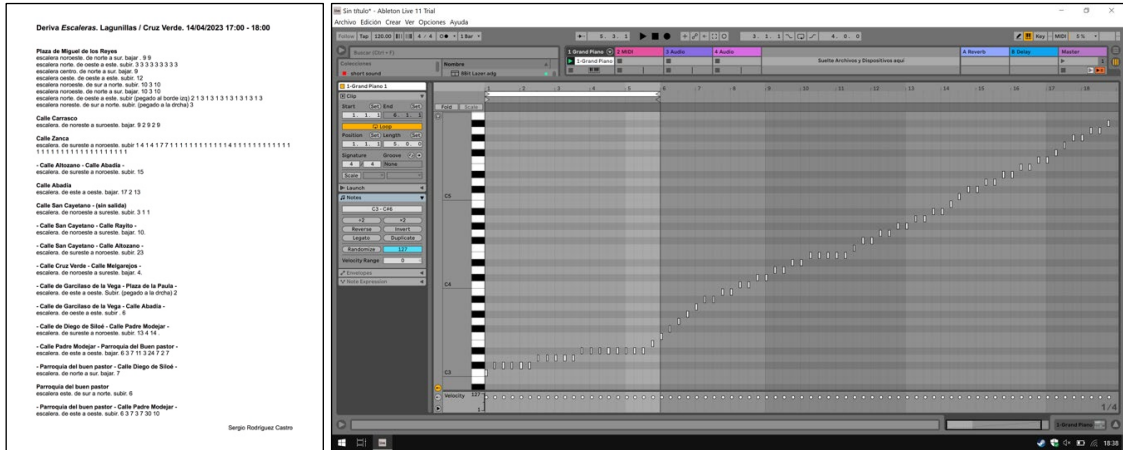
Deriva *Escaleras*. Lagunillas / Cruz Verde. 14/04/2023 17:00 - 18:00

Plaza de Miguel de los Reyes
escalera noroeste. de norte a sur. bajar . 9 9
escalera norte. de oeste a este. subir. 3 3 3 3 3 3 3 3 3
escalera centro. de norte a sur. bajar. 9
escalera oeste. de oeste a este. subir. 12
escalera noroeste. de sur a norte. subir. 10 3 10
escalera noroeste. de norte a sur. bajar. 10 3 10
escalera norte. de oeste a este. subir (pegado al borde izq) 2 1 3 1 3 1 3 1 3 1 3 1 3 1 3
escalera noroeste. de sur a norte. subir. (pegado a la drcha) 3

Calle Carrasco
escalera. de noreste a suroeste. bajar. 9 2 9 2 9

Calle Zanca
escalera. de sureste a noroeste. subir 1 4 1 4 1 7 7 1 1 1 1 1 1 1 1 1 1 1 1 4 1 1 1 1 1 1 1 1 1 1 1 1 1 1 1 1 1 1 1 1 1 1 1 1 1 1 1 1

- Calle Altozano - Calle Abadía -
escalera. de sureste a noroeste. subir. 15

Calle Abadía
escalera. de este a oeste. bajar. 17 2 13

Calle San Cayetano - (sin salida)
escalera. de noroeste a sureste. subir. 3 1 1

- Calle San Cayetano - Calle Rayito -
escalera. de noroeste a sureste. bajar. 10.

- Calle San Cayetano - Calle Altozano -
escalera. de sureste a noroeste. subir. 23

- Calle Cruz Verde - Calle Melgarejos -
escalera. de noroeste a sureste. bajar. 4.

- Calle de Garcilaso de la Vega - Plaza de la Paula -
escalera. de este a oeste. Subir. (pegado a la drcha) 2

- Calle de Garcilaso de la Vega - Calle Abadía -
escalera. de oeste a este. subir . 6

- Calle de Diego de Siloé - Calle Padre Modejar -
escalera. de sureste a noroeste. subir. 13 4 14.

- Calle Padre Modejar - Parroquia del Buen pastor -
escalera. de este a oeste. bajar. 6 3 7 11 3 24 7 2 7

- Parroquia del buen pastor - Calle Diego de Siloé -
escalera. de norte a sur. bajar. 7

Parroquia del buen pastor
escalera este. de sur a norte. subir. 6

- Parroquia del buen pastor - Calle Padre Modejar -
escalera. de este a oeste. subir. 6 3 7 3 7 30 10

Sergio Rodríguez Castro

Sin título* - Ableton Live 11 Trial
Archivo Edición Crear Ver Opciones Ayuda
Follow Tap 120.00 4 / 4 1 Bar
Buscar (Ctrl + F)
Colecciones
Nombre
808 Laser.adg
1 Grand Piano
2 MIDI
3 Audio
4 Audio
Suelte Archivos y Dispositivos aquí
A Reverb
B Delay
Master
1-Grand Piano 1
Clip
Start End
Loop
Position Length
Signature Groove
4 4 None
Scale
Launch
Notes
C3 - C#6
:2 ×2
Reverse Invert
Legato Duplicate
Randomize 127
Velocity Range 0
Envelopes
Note Expression
Fold Scale
C5
C4
C3
Velocity 127
1/4
1-Grand Piano
18:38